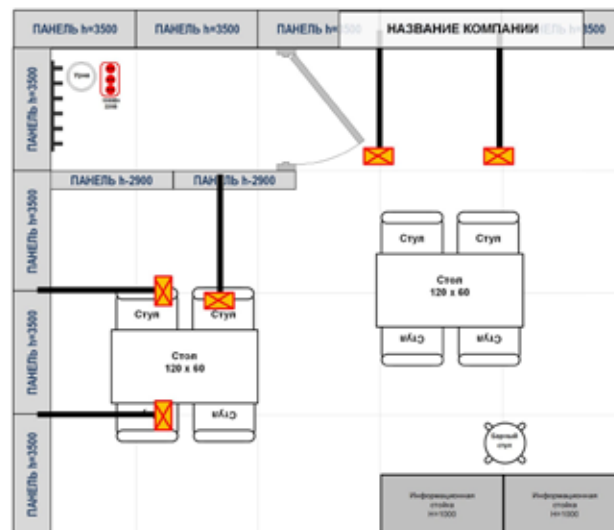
ПАНЕЛЬ h=3500
ПАНЕЛЬ h=3500
ПАНЕЛЬ h=3500
НАЗВАНИЕ КОМПАНИИ
ПАНЕЛЬ h=3500

ПАНЕЛЬ h=3500
Урна
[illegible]

ПАНЕЛЬ h-2900
ПАНЕЛЬ h-2900

ПАНЕЛЬ h=3500

Стул
Стул
Стол
120 х 60
Стул
Стул

ПАНЕЛЬ h=3500

Стул
Стул
Стол
120 х 60
Стул

Барный стул

ПАНЕЛЬ h=3500

Информационная стойка H=1000
Информационная стойка H=1000